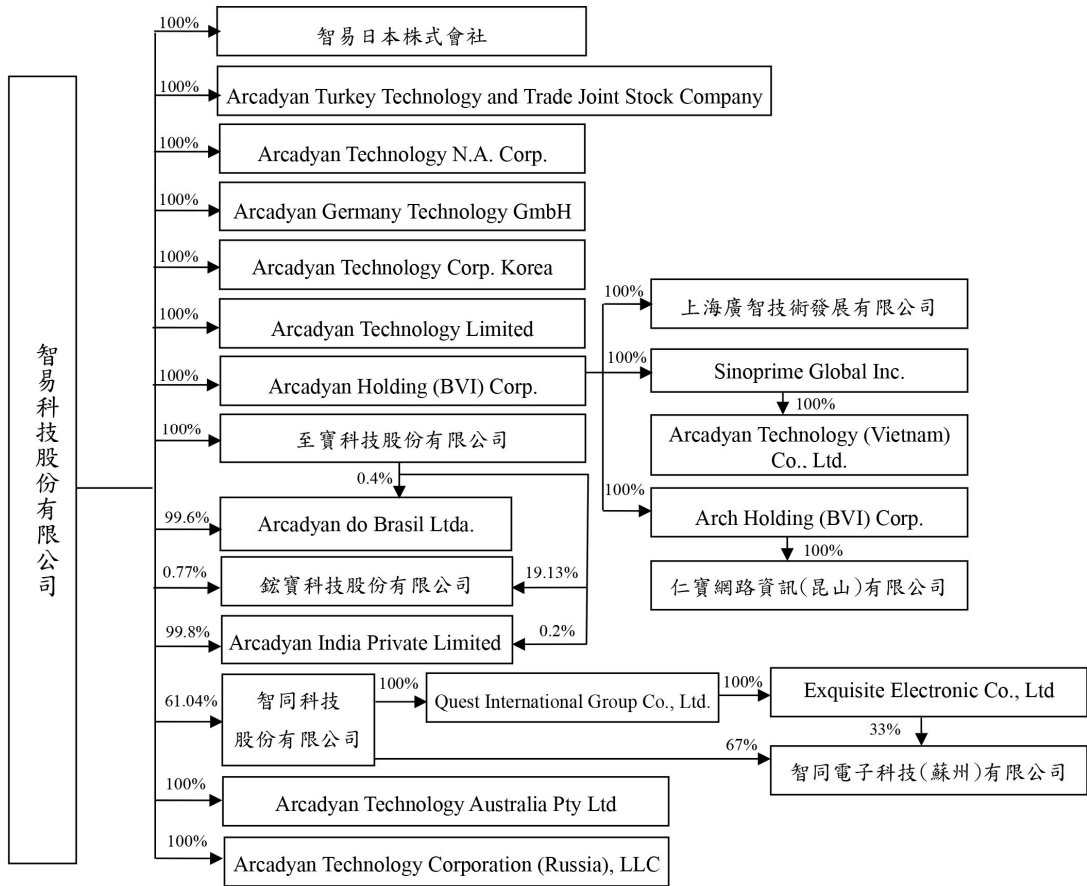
智易科技股份有限公司

100%
智易日本株式會社

100%
Arcadyan Turkey Technology and Trade Joint Stock Company

100%
Arcadyan Technology N.A. Corp.

100%
Arcadyan Germany Technology GmbH

100%
Arcadyan Technology Corp. Korea

100%
Arcadyan Technology Limited

100%
Arcadyan Holding (BVI) Corp.

100%
上海廣智技術發展有限公司

100%
Sinoprime Global Inc.

100%
Arcadyan Technology (Vietnam) Co., Ltd.

100%
Arch Holding (BVI) Corp.

100%
仁寶網路資訊(昆山)有限公司

100%
至寶科技股份有限公司

0.4%

99.6%
Arcadyan do Brasil Ltda.

0.77%
鋐寶科技股份有限公司
19.13%

99.8%
Arcadyan India Private Limited
0.2%

61.04%
智同科技股份有限公司

100%
Quest International Group Co., Ltd.

100%
Exquisite Electronic Co., Ltd

33%
67%
智同電子科技(蘇州)有限公司

100%
Arcadyan Technology Australia Pty Ltd

100%
Arcadyan Technology Corporation (Russia), LLC